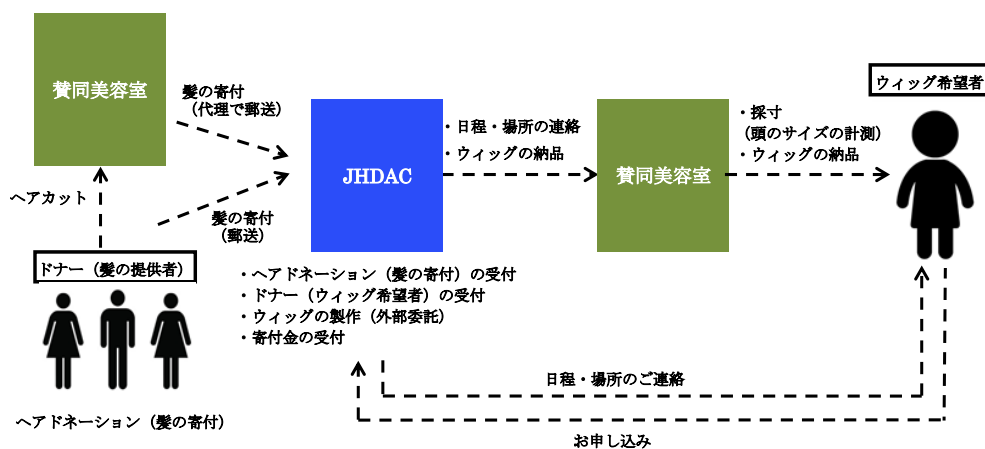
賛同美容室

髪の寄付
（代理で郵送）

ヘアカット

髪の寄付
（郵送）

JHDAC

・日程・場所の連絡
・ウィッグの納品

賛同美容室

・採寸
（頭のサイズの計測）
・ウィッグの納品

ウィッグ希望者

ドナー（髪の提供者）

・ヘアドネーション（髪の寄付）の受付
・ドナー（ウィッグ希望者）の受付
・ウィッグの製作（外部委託）
・寄付金の受付

日程・場所のご連絡

お申し込み

ヘアドネーション（髪の寄付）